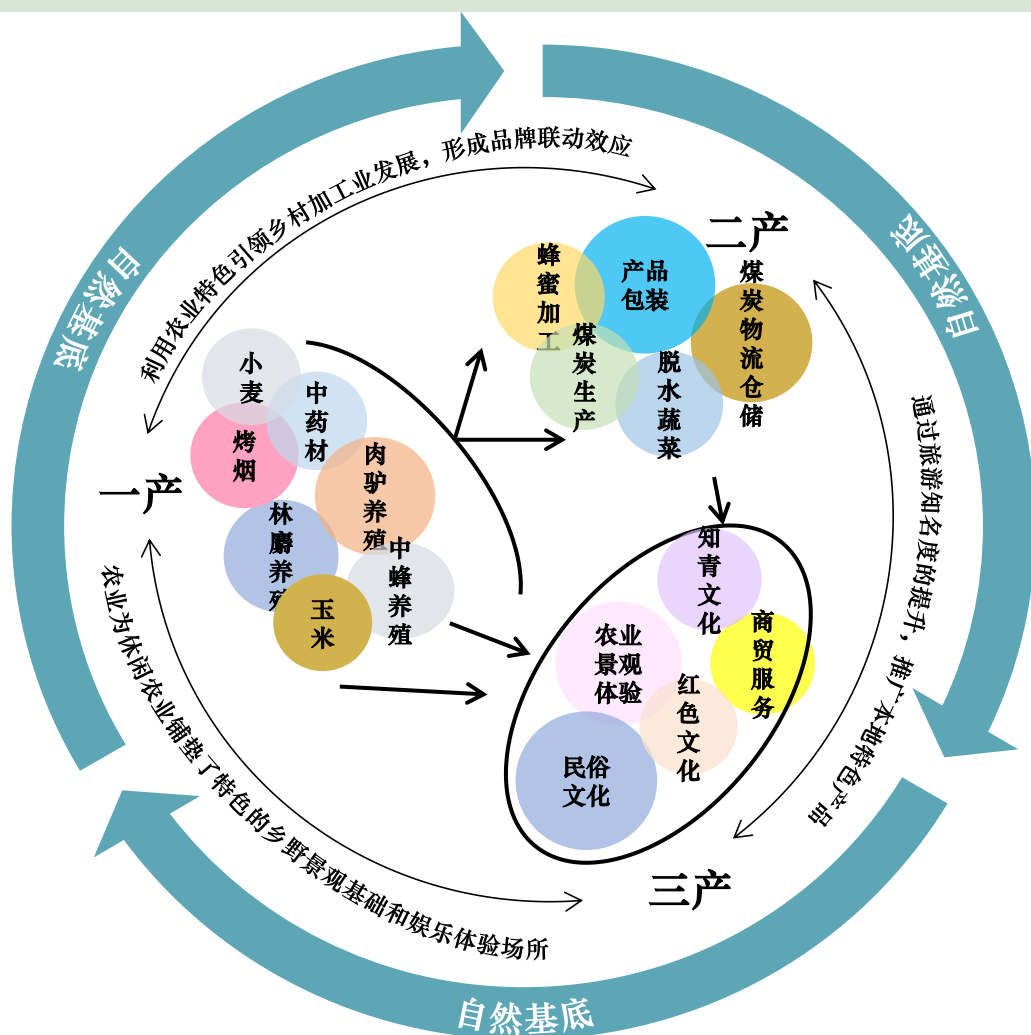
自然基底

自然基底

自然基底

利用农业特色引领乡村加工业发展，形成品牌联动效应

二产

蜂蜜加工

产品包装

煤炭生产

煤炭物流仓储

脱水蔬菜

通过旅游知名度的提升，推广本地特色产品

一产

小麦

中药材

烤烟

肉驴养殖

林麝养殖

中蜂养殖

玉米

农业为休闲农业铺垫了特色的乡野景观基础和娱乐体验场所

知青文化

农业景观体验

商贸服务

红色文化

民俗文化

三产